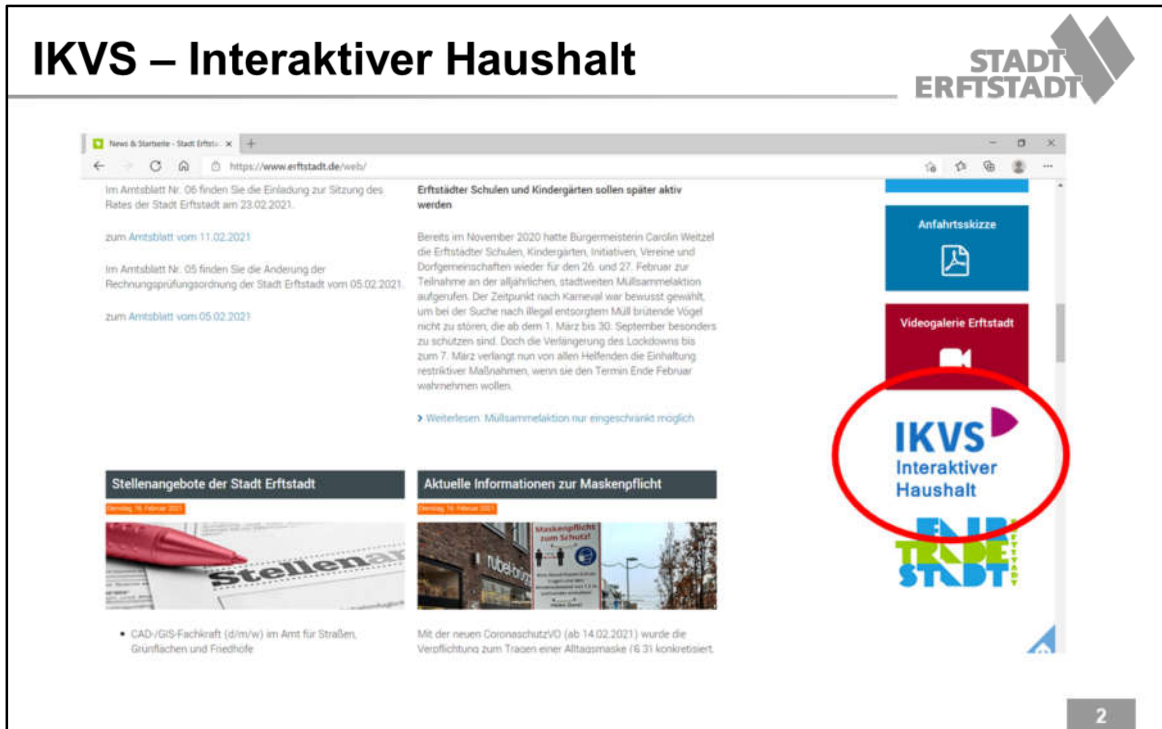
IKVS – Interaktiver Haushalt

STADT ERFTSTADT

News & Startseite - Stadt Erftst... ×

https://www.erftstadt.de/web/

Im Amtsblatt Nr. 06 finden Sie die Einladung zur Sitzung des Rates der Stadt Erftstadt am 23.02.2021.

zum Amtsblatt vom 11.02.2021

Im Amtsblatt Nr. 05 finden Sie die Änderung der Rechnungsprüfungsordnung der Stadt Erftstadt vom 05.02.2021.

zum Amtsblatt vom 05.02.2021

Erftstädter Schulen und Kindergärten sollen später aktiv werden

Bereits im November 2020 hatte Bürgermeisterin Carolin Weitzel die Erftstädter Schulen, Kindergärten, Initiativen, Vereine und Dorfgemeinschaften wieder für den 26. und 27. Februar zur Teilnahme an der alljährlichen, stadtweiten Müllsammelaktion aufgerufen. Der Zeitpunkt nach Karneval war bewusst gewählt, um bei der Suche nach illegal entsorgtem Müll brütende Vögel nicht zu stören, die ab dem 1. März bis 30. September besonders zu schützen sind. Doch die Verlängerung des Lockdowns bis zum 7. März verlangt nun von allen Helfenden die Einhaltung restriktiver Maßnahmen, wenn sie den Termin Ende Februar wahrnehmen wollen.

› Weiterlesen: Müllsammelaktion nur eingeschränkt möglich

Anfahrtsskizze

Videogalerie Erftstadt

IKVS Interaktiver Haushalt

FAIR TRADE STADT

Stellenangebote der Stadt Erftstadt

Dienstag, 16. Februar 2021

Stellenan

• CAD-/GIS-Fachkraft (d/m/w) im Amt für Straßen, Grünflächen und Friedhöfe

Aktuelle Informationen zur Maskenpflicht

Dienstag, 16. Februar 2021

Maskenpflicht zum Schutz!

Mit der neuen CoronaschutzVO (ab 14.02.2021) wurde die Verpflichtung zum Tragen einer Alltagsmaske (§ 3) konkretisiert.

2